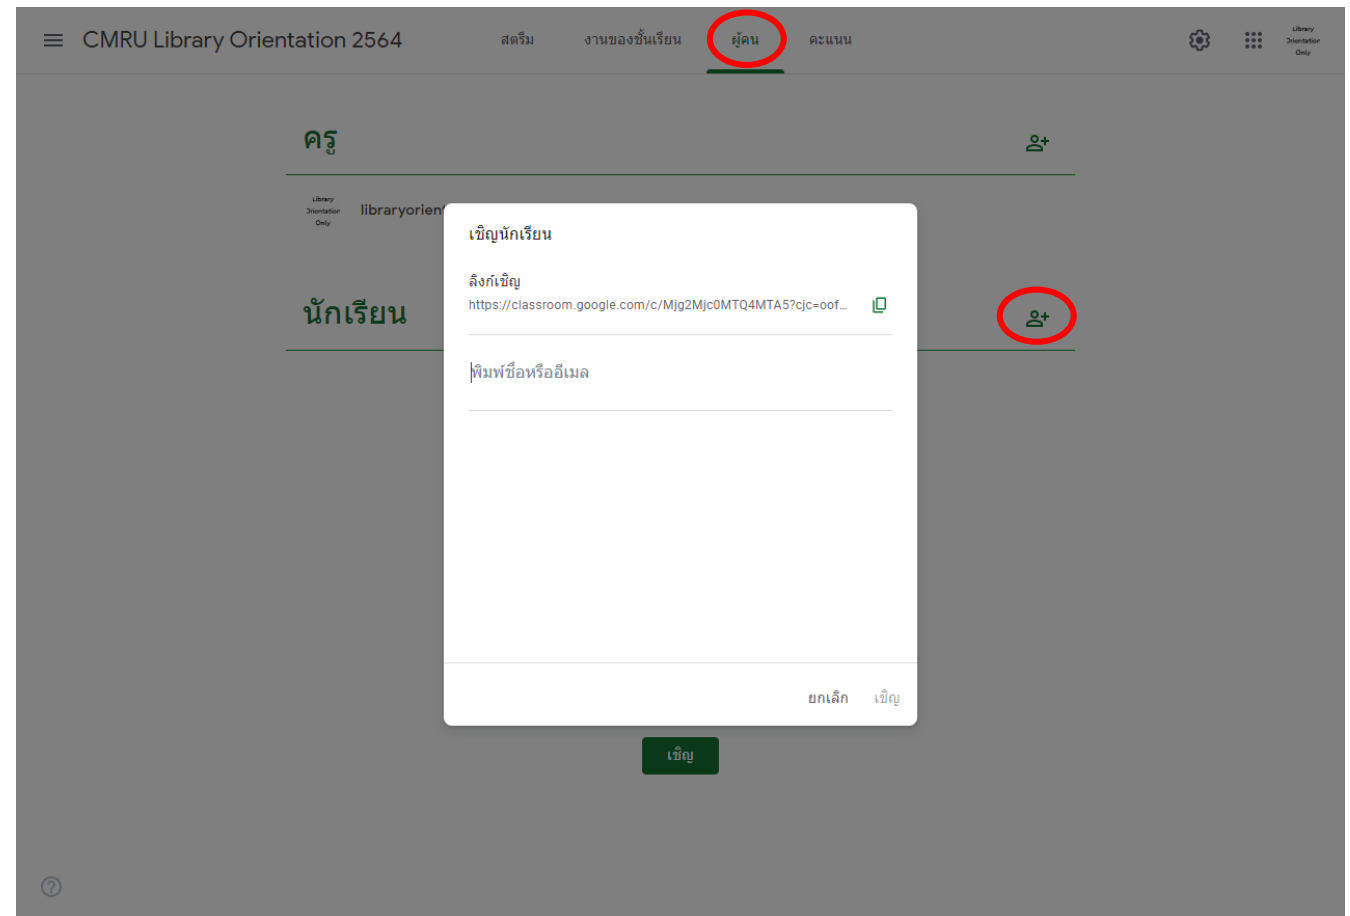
CMRU Library Orientation 2564

สตรีม งานของชั้นเรียน ผู้คน คะแนน

Library Orientation Only

ครู

Library Orientation Only libraryorien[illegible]

นักเรียน

เชิญนักเรียน

ลิงก์เชิญ

https://classroom.google.com/c/Mjg2Mjc0MTQ4MTA5?cjc=oof...

พิมพ์ชื่อหรืออีเมล

ยกเลิก เชิญ

เชิญ